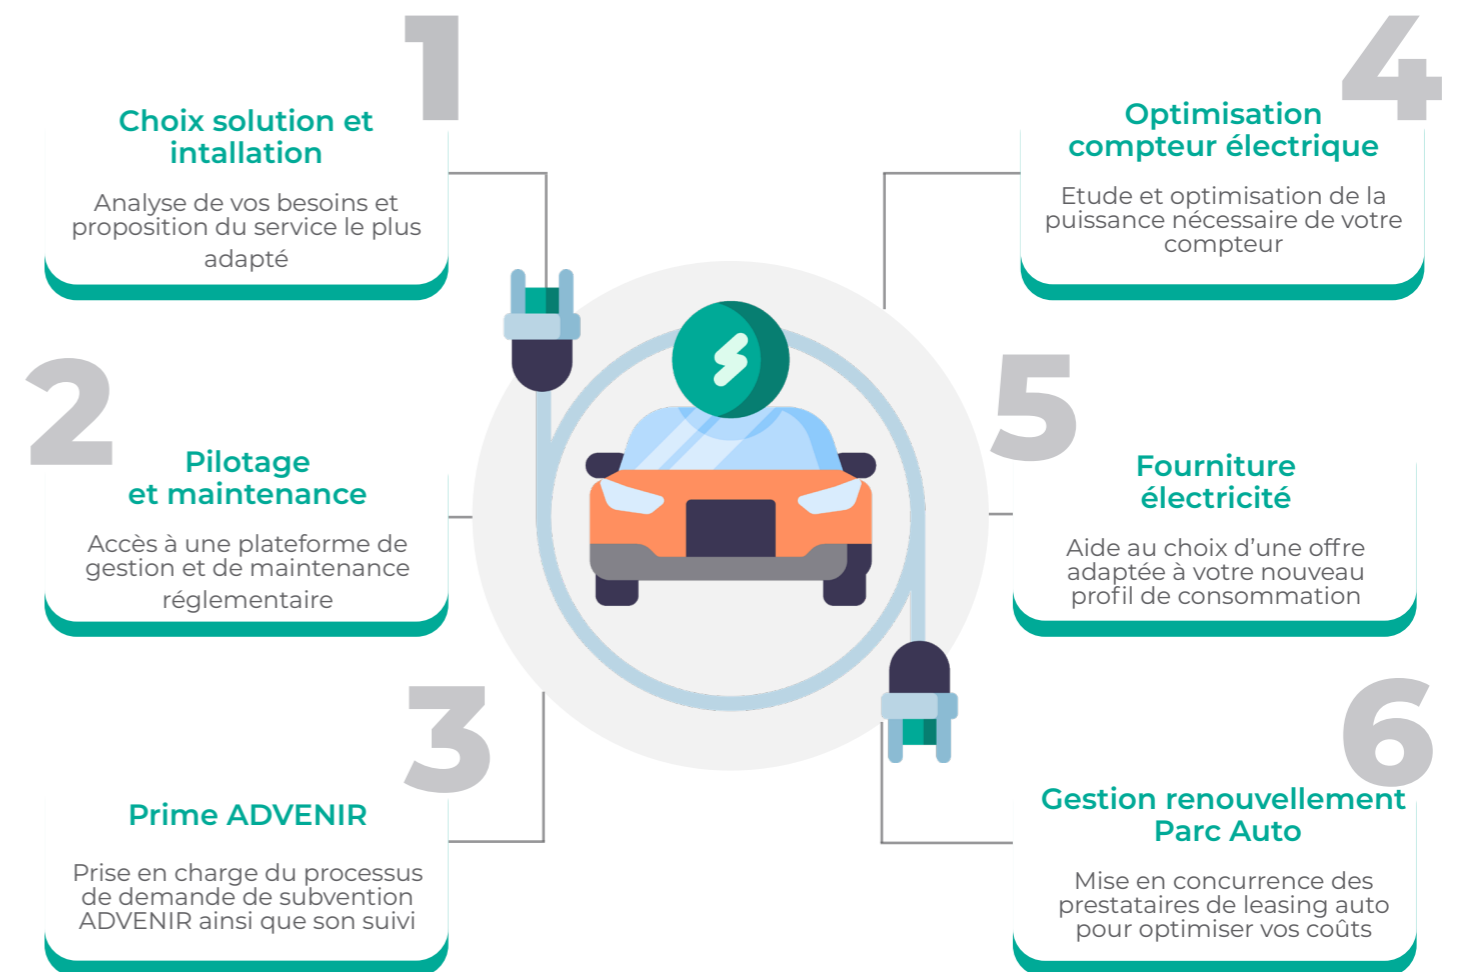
1

Choix solution et intallation

Analyse de vos besoins et proposition du service le plus adapté

2

Pilotage et maintenance

Accès à une plateforme de gestion et de maintenance réglementaire

3

Prime ADVENIR

Prise en charge du processus de demande de subvention ADVENIR ainsi que son suivi

4

Optimisation compteur électrique

Etude et optimisation de la puissance nécessaire de votre compteur

5

Fourniture électricité

Aide au choix d'une offre adaptée à votre nouveau profil de consommation

6

Gestion renouvellement Parc Auto

Mise en concurrence des prestataires de leasing auto pour optimiser vos coûts